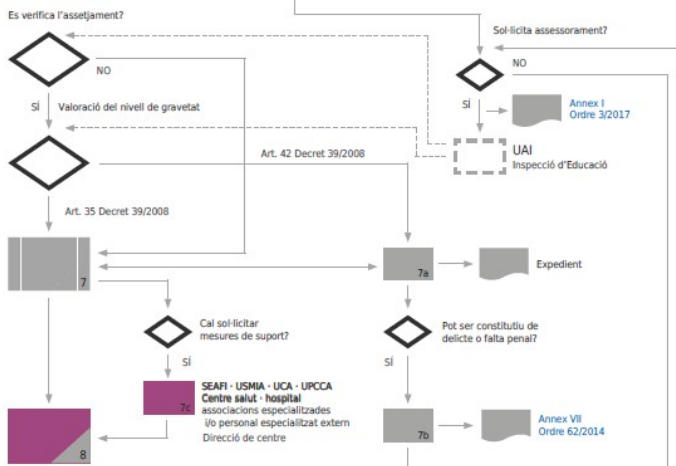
Es verifica l'assetjament?

Sol·licita assessorament?

NO

NO

SÍ

Annex I
Ordre 3/2017

SÍ

Valoració del nivell de gravetat

UAI
Inspecció d'Educació

Art. 42 Decret 39/2008

Art. 35 Decret 39/2008

7

7a

Expedient

Cal sol·licitar mesures de suport?

Pot ser constitutiu de delicte o falta penal?

SÍ

SÍ

7c

SEAFI · USMIA · UCA · UPCCA
Centre salut · hospital
associacions especialitzades i/o personal especialitzat extern
Direcció de centre

7b

Annex VII
Ordre 62/2014

8